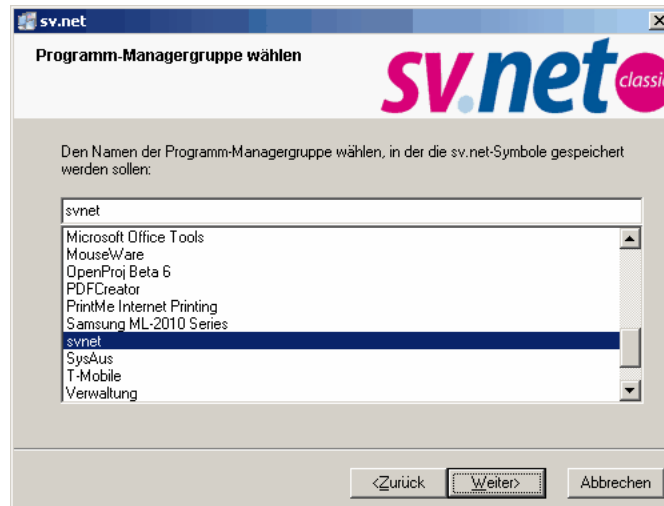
sv.net

Programm-Managergruppe wählen

sv.net classic

Den Namen der Programm-Managergruppe wählen, in der die sv.net-Symbole gespeichert werden sollen:

svnet

Microsoft Office Tools
MouseWare
OpenProj Beta 6
PDFCreator
PrintMe Internet Printing
Samsung ML-2010 Series
svnet
SysAus
T-Mobile
Verwaltung

<Zurück
Weiter>
Abbrechen